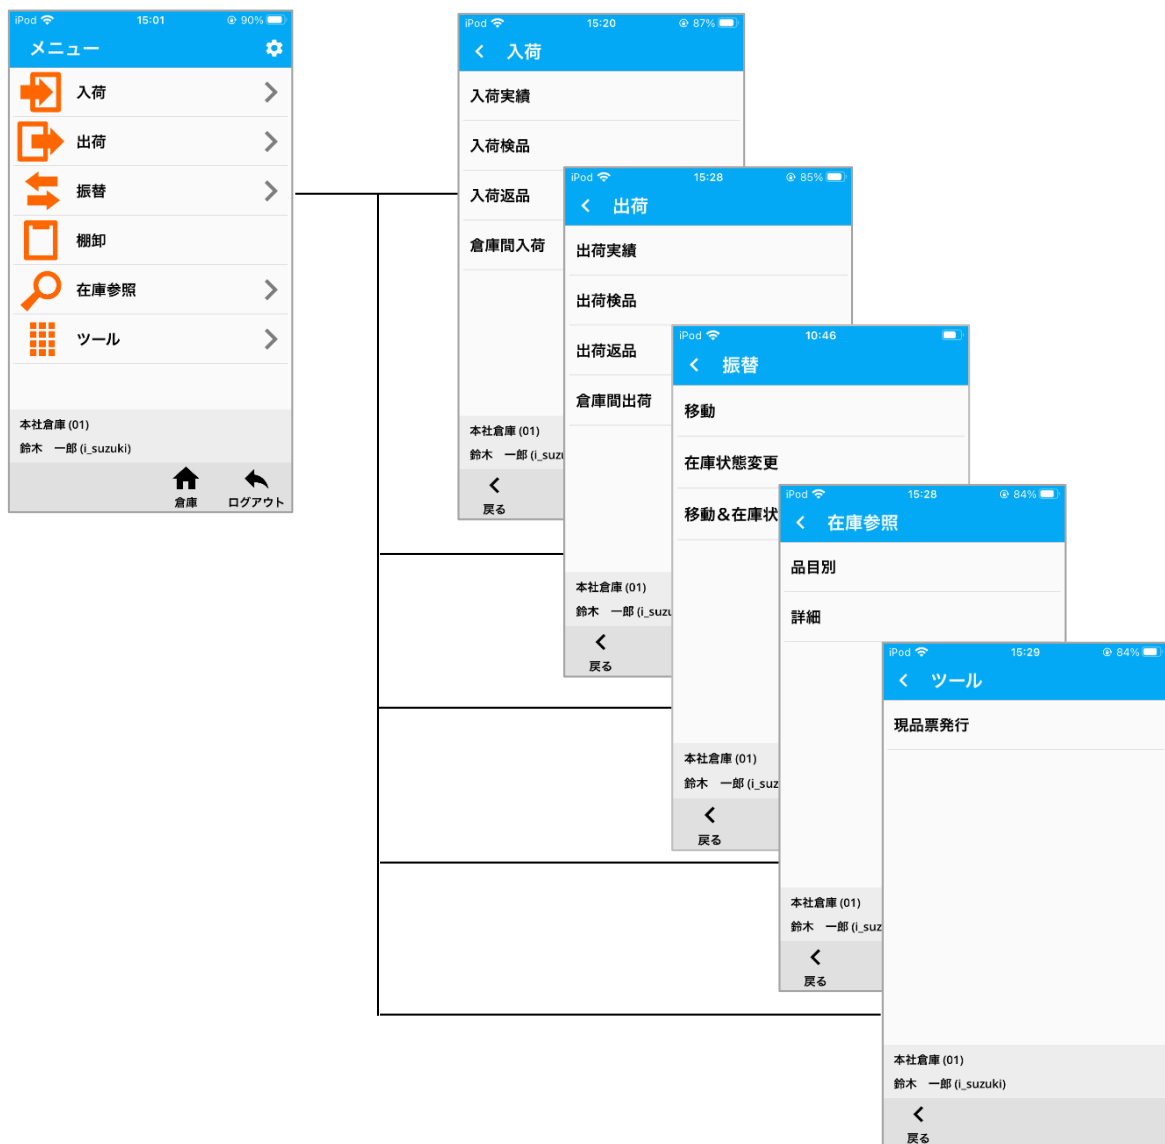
iPod 15:01 90%
メニュー
入荷
出荷
振替
棚卸
在庫参照
ツール
本社倉庫 (01)
鈴木 一郎 (i_suzuki)
倉庫
ログアウト

iPod 15:20 87%
入荷
入荷実績
入荷検品
入荷返品
倉庫間入荷
本社倉庫 (01)
鈴木 一郎 (i_suzu
戻る

iPod 15:28 85%
出荷
出荷実績
出荷検品
出荷返品
倉庫間出荷
本社倉庫 (01)
鈴木 一郎 (i_suzu
戻る

iPod 10:46
振替
移動
在庫状態変更
移動＆在庫状
本社倉庫 (01)
鈴木 一郎 (i_suz
戻る

iPod 15:28 84%
在庫参照
品目別
詳細
本社倉庫 (01)
鈴木 一郎 (i_suz
戻る

iPod 15:29 84%
ツール
現品票発行
本社倉庫 (01)
鈴木 一郎 (i_suzuki)
戻る